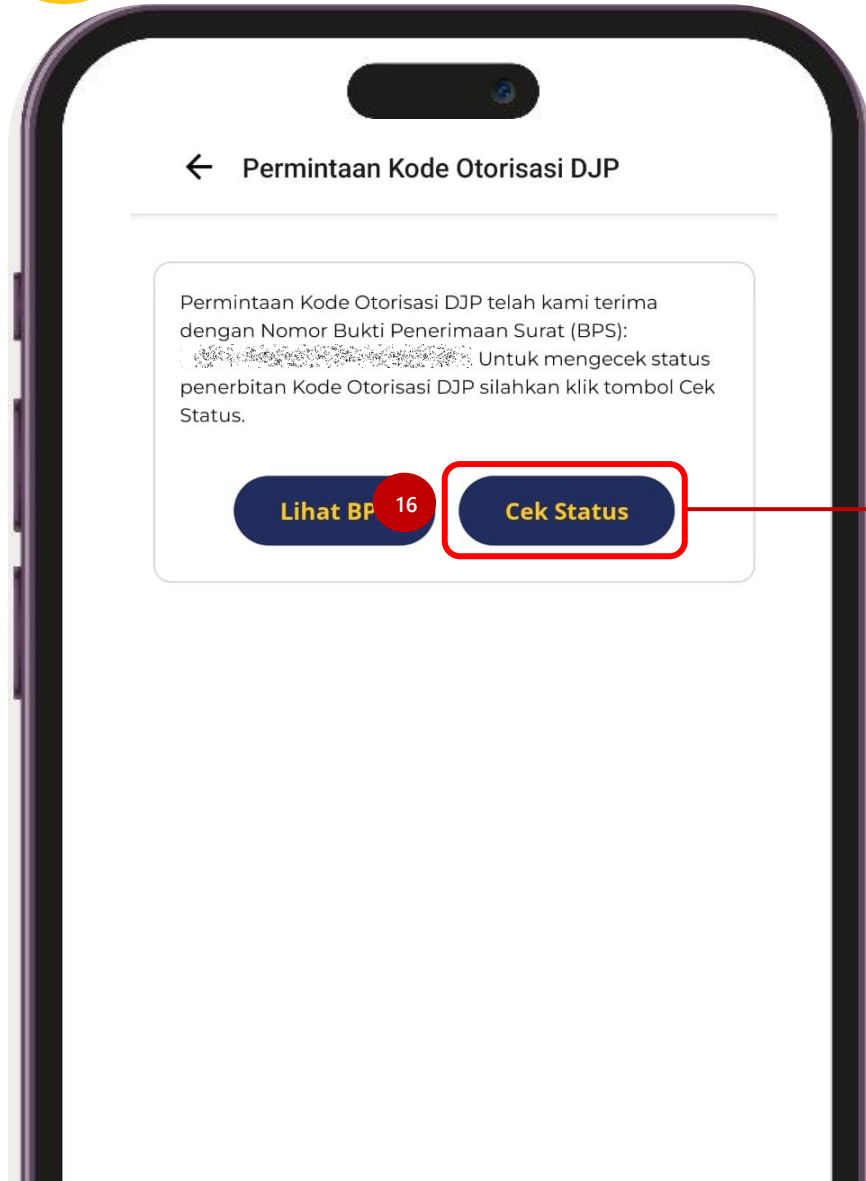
Permintaan Kode Otorisasi DJP

Permintaan Kode Otorisasi DJP telah kami terima dengan Nomor Bukti Penerimaan Surat (BPS): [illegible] Untuk mengecek status penerbitan Kode Otorisasi DJP silahkan klik tombol Cek Status.

Lihat BP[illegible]
16
Cek Status